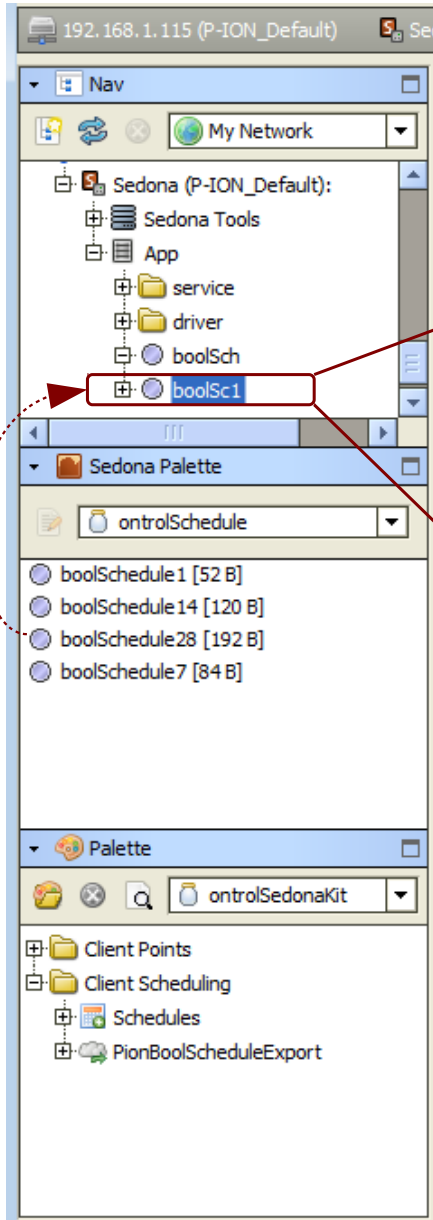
192.168.1.115 (P-ION_Default) Se

Nav

My Network

Sedona (P-ION_Default):
Sedona Tools
App
service
driver
boolSch
boolSc1

Sedona Palette

ontrolSchedule

boolSchedule1 [52 B]
boolSchedule14 [120 B]
boolSchedule28 [192 B]
boolSchedule7 [84 B]

Palette

ontrolSedonaKit

Client Points
Client Scheduling
Schedules
PionBoolScheduleExport